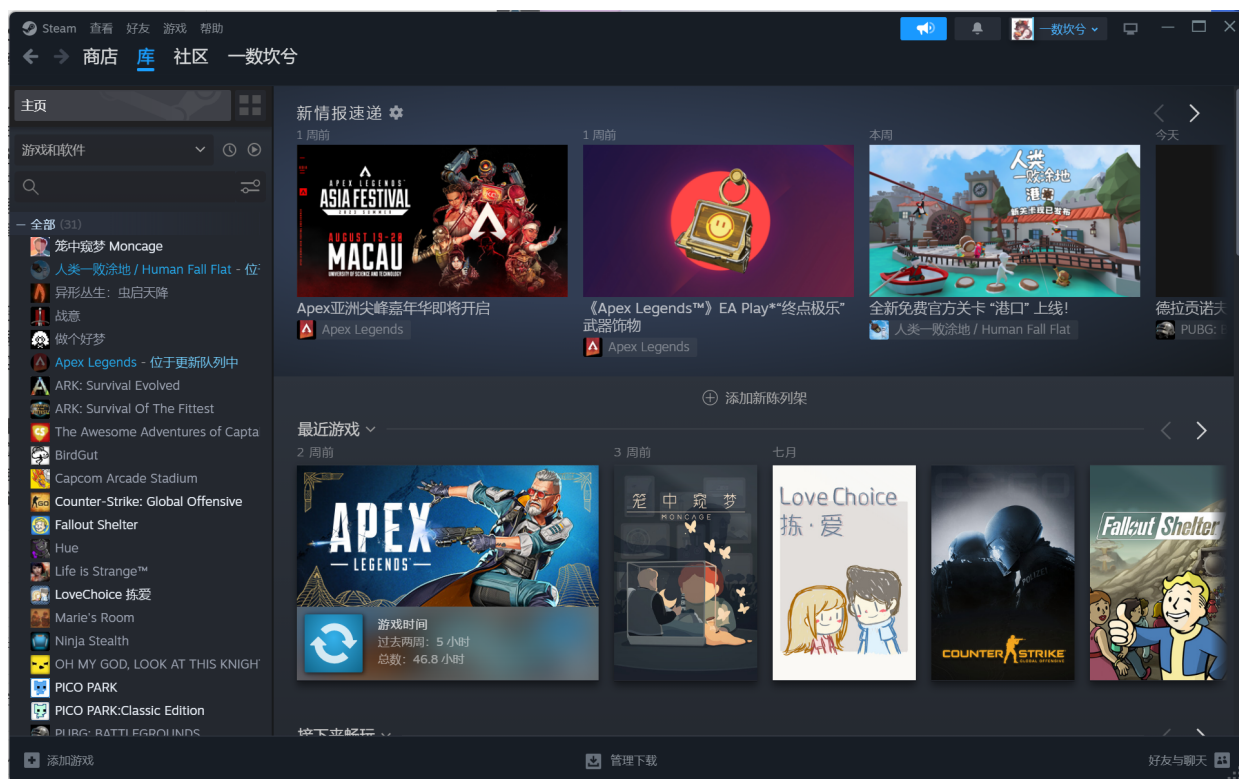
Steam 查看 好友 游戏 帮助

一数坎兮

商店 库 社区 一数坎兮

主页

游戏和软件

— 全部 (31)

笼中窥梦 Moncage

人类一败涂地 / Human Fall Flat - 位

异形丛生：虫启天降

战意

做个好梦

Apex Legends - 位于更新队列中

ARK: Survival Evolved

ARK: Survival Of The Fittest

The Awesome Adventures of Capta

BirdGut

Capcom Arcade Stadium

Counter-Strike: Global Offensive

Fallout Shelter

Hue

Life is Strange™

LoveChoice 拣爱

Marie's Room

Ninja Stealth

OH MY GOD, LOOK AT THIS KNIGH

PICO PARK

PICO PARK:Classic Edition

PUBG: BATTLEGROUNDS

新情报速递

1 周前

APEX LEGENDS ASIA FESTIVAL 2023 SUMMER AUGUST 19-20 MACAU UNIVERSITY OF SCIENCE AND TECHNOLOGY

Apex亚洲尖峰嘉年华即将开启

Apex Legends

1 周前

《Apex Legends™》EA Play*"终点极乐"武器饰物

Apex Legends

本周

人类一败涂地 港口 新关卡限日登场

全新免费官方关卡 "港口" 上线!

人类一败涂地 / Human Fall Flat

今天

德拉贡诺夫

PUBG: B

添加新陈列架

最近游戏

2 周前

APEX LEGENDS

游戏时间

过去两周: 5 小时

总数: 46.8 小时

3 周前

笼 中 窥 梦 MONCAGE

七月

Love Choice 拣·爱

COUNTER STRIKE GLOBAL OFFENSIVE

Fallout Shelter

接下来畅玩

添加游戏

管理下载

好友与聊天